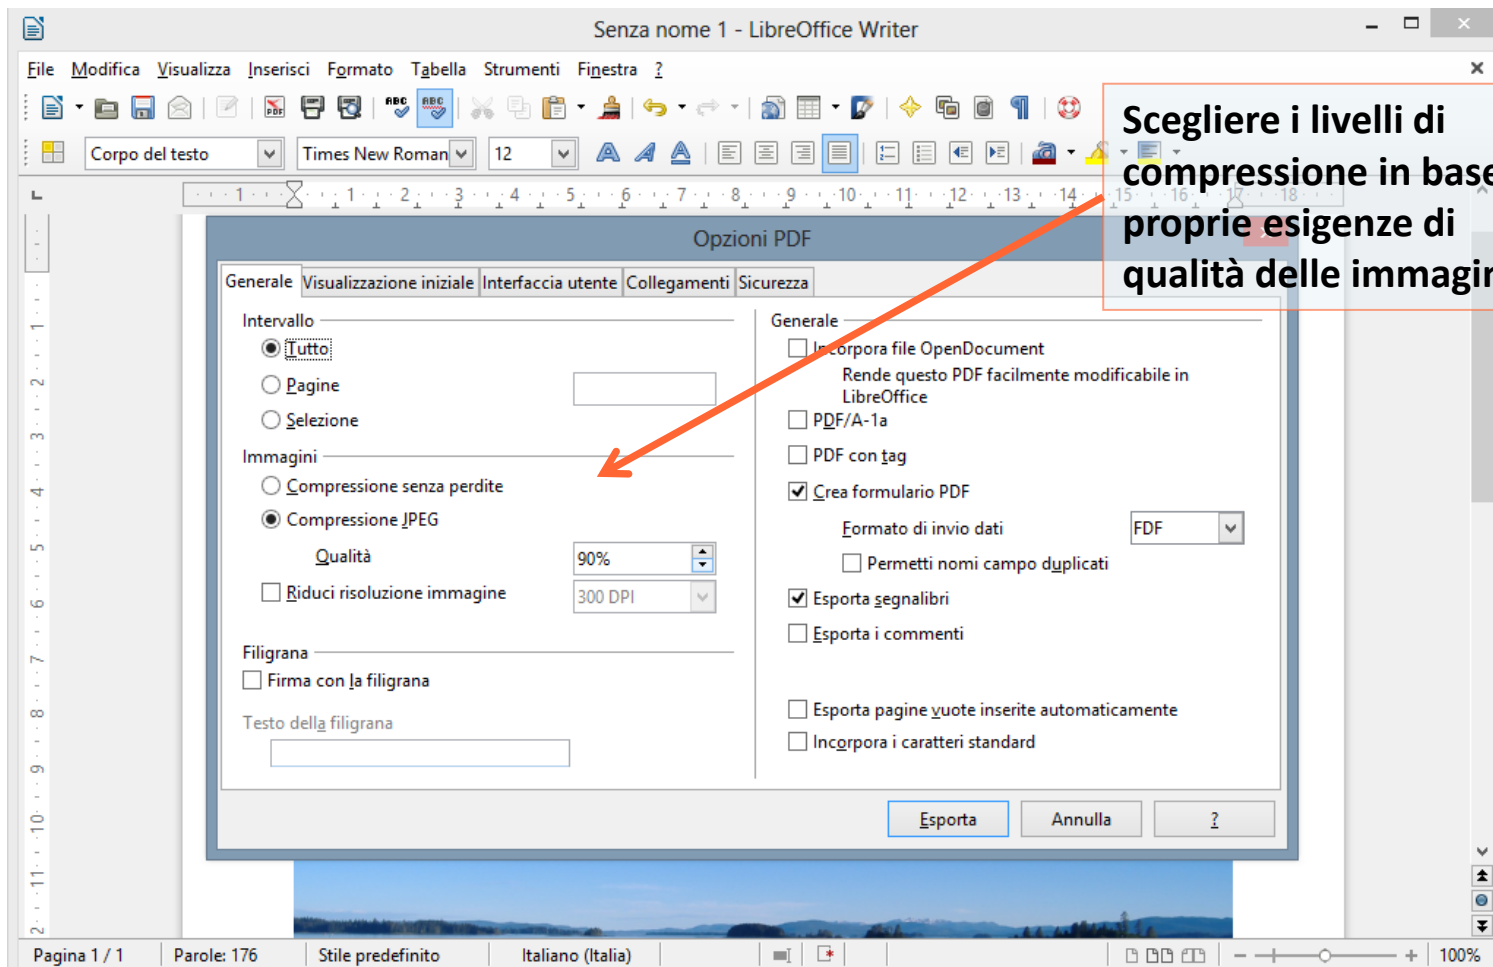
Senza nome 1 - LibreOffice Writer

File Modifica Visualizza Inserisci Formato Tabella Strumenti Finestra ?

Corpo del testo Times New Roman 12

Scegliere i livelli di compressione in base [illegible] proprie esigenze di qualità delle immagin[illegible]

Opzioni PDF

Generale | Visualizzazione iniziale | Interfaccia utente | Collegamenti | Sicurezza

Intervallo
Tutto
Pagine
Selezione

Immagini
Compressione senza perdite
Compressione JPEG
Qualità 90%
Riduci risoluzione immagine 300 DPI

Filigrana
Firma con la filigrana
Testo della filigrana

Generale
Incorpora file OpenDocument
Rende questo PDF facilmente modificabile in LibreOffice
PDF/A-1a
PDF con tag
Crea formulario PDF
Formato di invio dati FDF
Permetti nomi campo duplicati
Esporta segnalibri
Esporta i commenti
Esporta pagine vuote inserite automaticamente
Incorpora i caratteri standard

Esporta Annulla ?

Pagina 1 / 1 Parole: 176 Stile predefinito Italiano (Italia) 100%